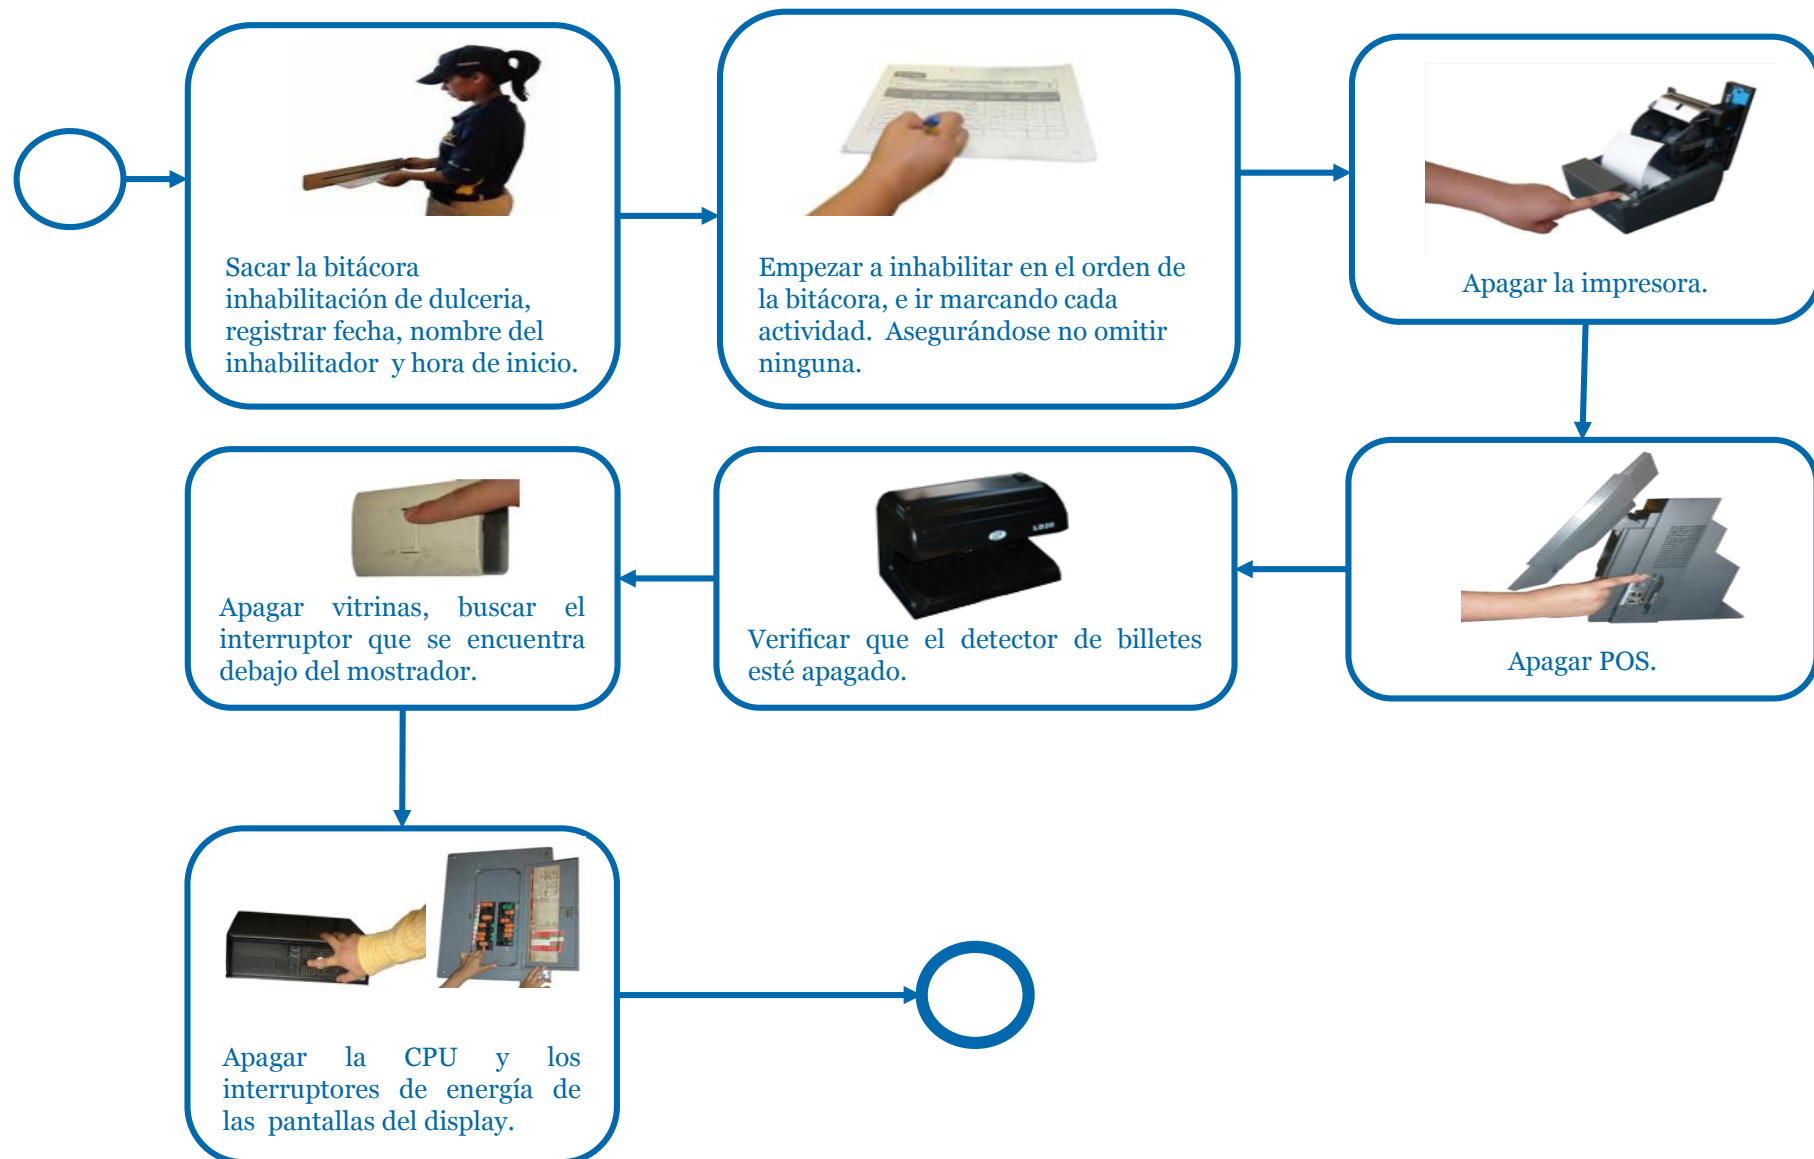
Sacar la bitácora inhabilitación de dulceria, registrar fecha, nombre del inhabilitador y hora de inicio.

Empezar a inhabilitar en el orden de la bitácora, e ir marcando cada actividad. Asegurándose no omitir ninguna.

Apagar la impresora.

Apagar POS.

Verificar que el detector de billetes esté apagado.

Apagar vitrinas, buscar el interruptor que se encuentra debajo del mostrador.

Apagar la CPU y los interruptores de energía de las pantallas del display.